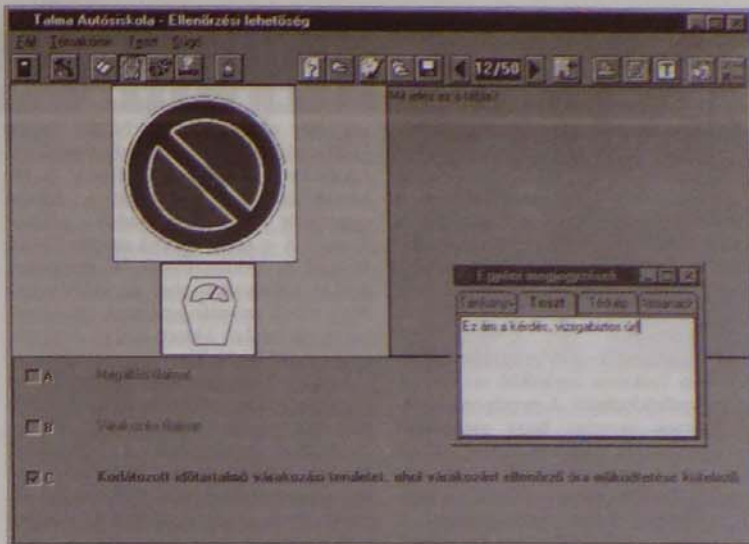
Talma Autósiskola - Ellenőrzési lehetőség

Fájl Tematikák Teszt Súgó

12/50

Mit jelez ez a tábla?

Egyéni megjegyzések

Tananyag Teszt Tábla Vizsgára

Ez ám a kérdés, vizsgabiztos úr!

A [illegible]

B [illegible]

C Korlátozott időtartalmú várakozási terület, ahol várakozást ellenőrző óra működtetése kötelező.